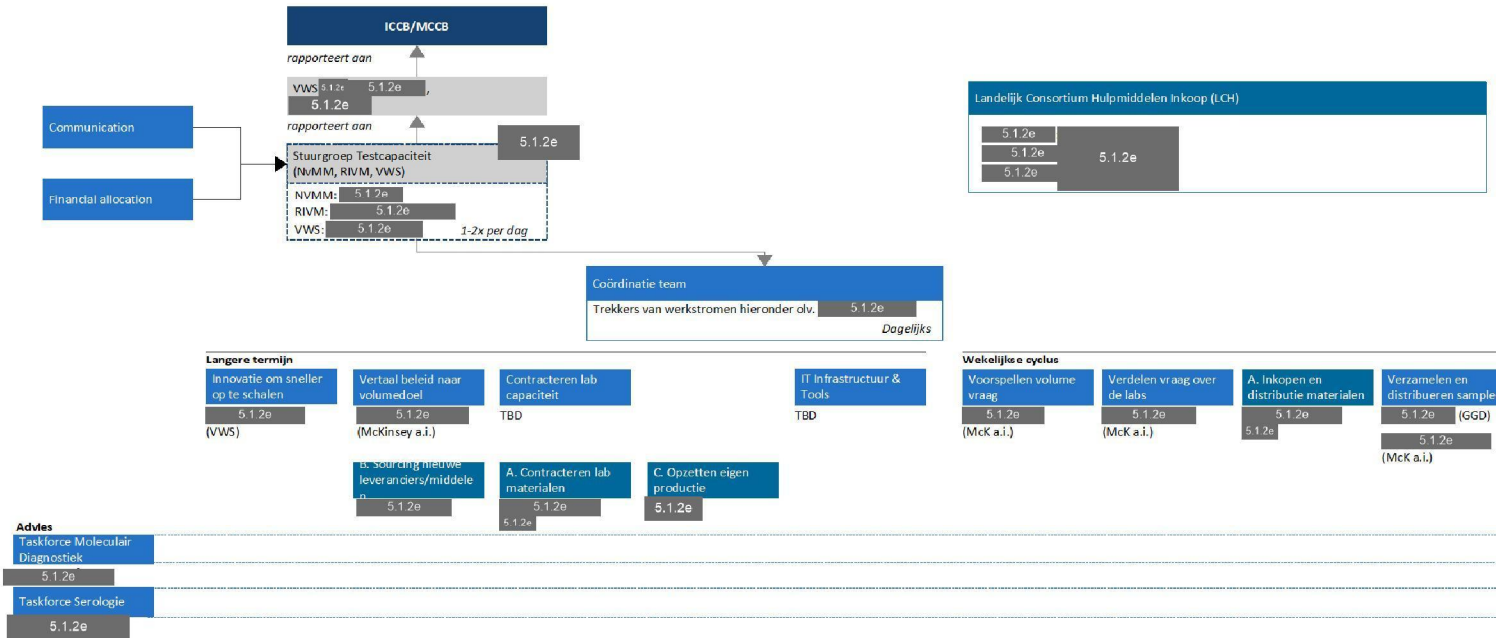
ICCB/MCCB

rapporteert aan

VWS 5.1.2e 5.1.2e , 5.1.2e

rapporteert aan

Communication

Financial allocation

5.1.2e

Stuurgroep Testcapaciteit (NVMM, RIVM, VWS)

NVMM: 5.1.2e
RIVM: 5.1.2e
VWS: 5.1.2e 1-2x per dag

Landelijk Consortium Hulpmiddelen Inkoop (LCH)

5.1.2e
5.1.2e
5.1.2e
5.1.2e

Coördinatie team

Trekkers van werkstromen hieronder olv. 5.1.2e

Dagelijks

Langere termijn

Innovatie om sneller op te schalen
5.1.2e
(VWS)

Vertaal beleid naar volumedoel
5.1.2e
(McKinsey a.i.)

Contracteren lab capaciteit
TBD

IT Infrastructuur & Tools
TBD

B. Sourcing nieuwe leveranciers/middelen
5.1.2e

A. Contracteren lab materialen
5.1.2e
5.1.2e

C. Opzetten eigen productie
5.1.2e

Wekelijkse cyclus

Voorspellen volume vraag
5.1.2e
(McK a.i.)

Verdelen vraag over de labs
5.1.2e
(McK a.i.)

A. Inkopen en distributie materialen
5.1.2e
5.1.2e

Verzamelen en distribueren samples
5.1.2e (GGD)
5.1.2e
(McK a.i.)

Advies

Taskforce Moleculair Diagnostiek
5.1.2e

Taskforce Serologie
5.1.2e